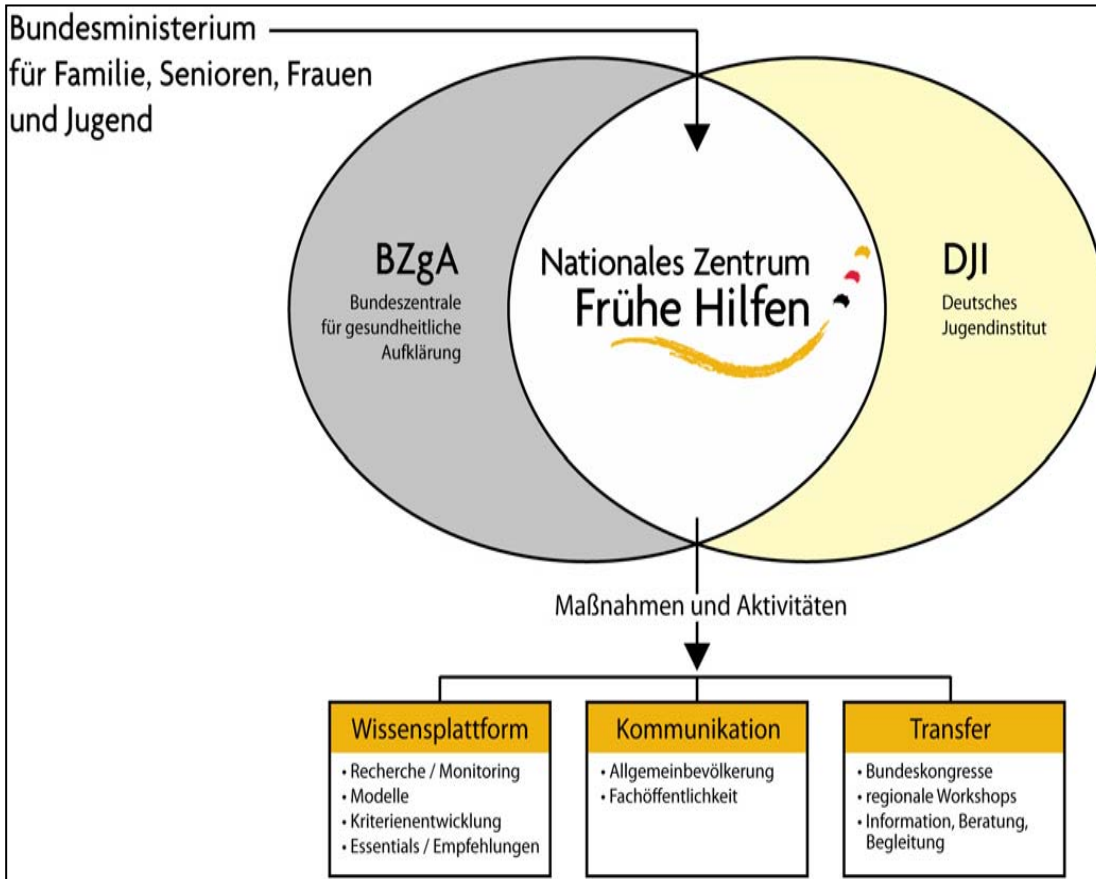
Bundesministerium für Familie, Senioren, Frauen und Jugend

BZgA
Bundeszentrale für gesundheitliche Aufklärung

Nationales Zentrum
Frühe Hilfen

DJI
Deutsches Jugendinstitut

Maßnahmen und Aktivitäten

Wissensplattform
• Recherche / Monitoring
• Modelle
• Kriterienentwicklung
• Essentials / Empfehlungen

Kommunikation
• Allgemeinbevölkerung
• Fachöffentlichkeit

Transfer
• Bundeskongresse
• regionale Workshops
• Information, Beratung, Begleitung